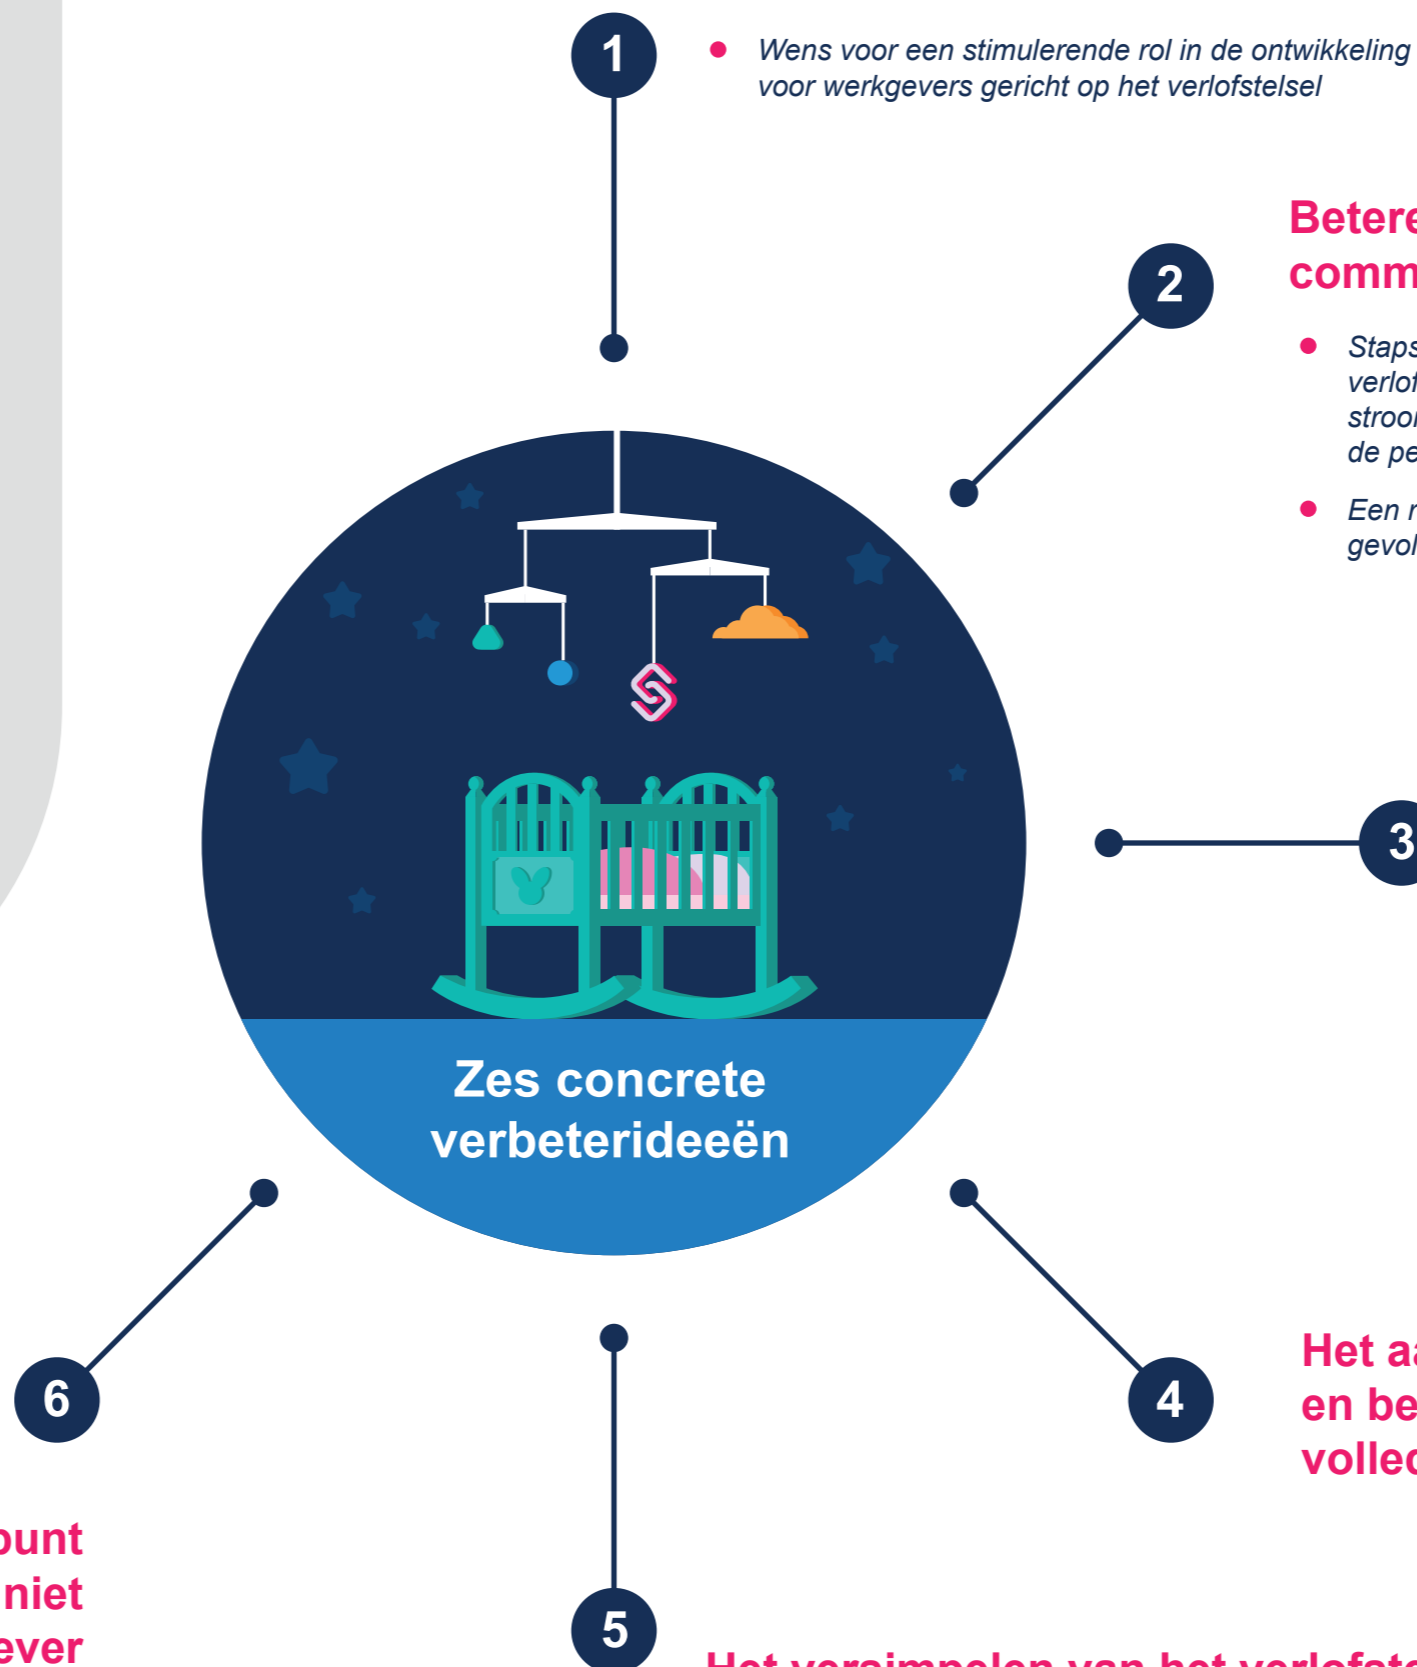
1

Wens voor een stimulerende rol in de ontwikkeling voor werkgevers gericht op het verlofstelsel

Betere comm

2

Staps verlof stroo de pe

Een r gevol

3

Zes concrete verbeterideeën

6

4

Het a en be volled

punt niet ever

5

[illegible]